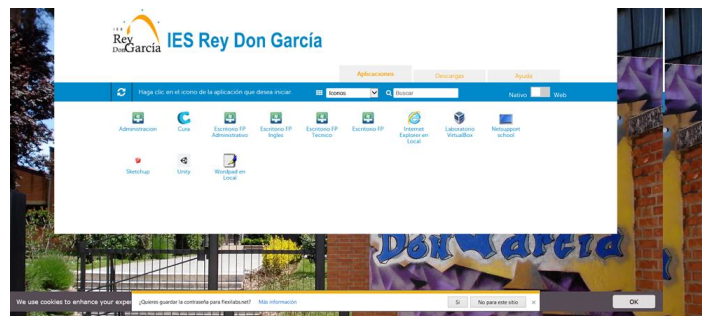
IES Rey Don García IES Rey Don García

Aplicaciones Descargas Ayuda

Haga clic en el icono de la aplicación que desea iniciar. Iconos Buscar Nativo Web

Administracion Cura Escritorio FP Administrativo Escritorio FP Ingles Escritorio FP Tecnico Escritorio FP Internet Explorer en Local Laboratorio VirtualBox Netsupport school

Sketchup Unity Wordpad en Local

Don García

We use cookies to enhance your expe ¿Quieres guardar la contraseña para flexlabs.net? Más información Sí No para este sitio × OK